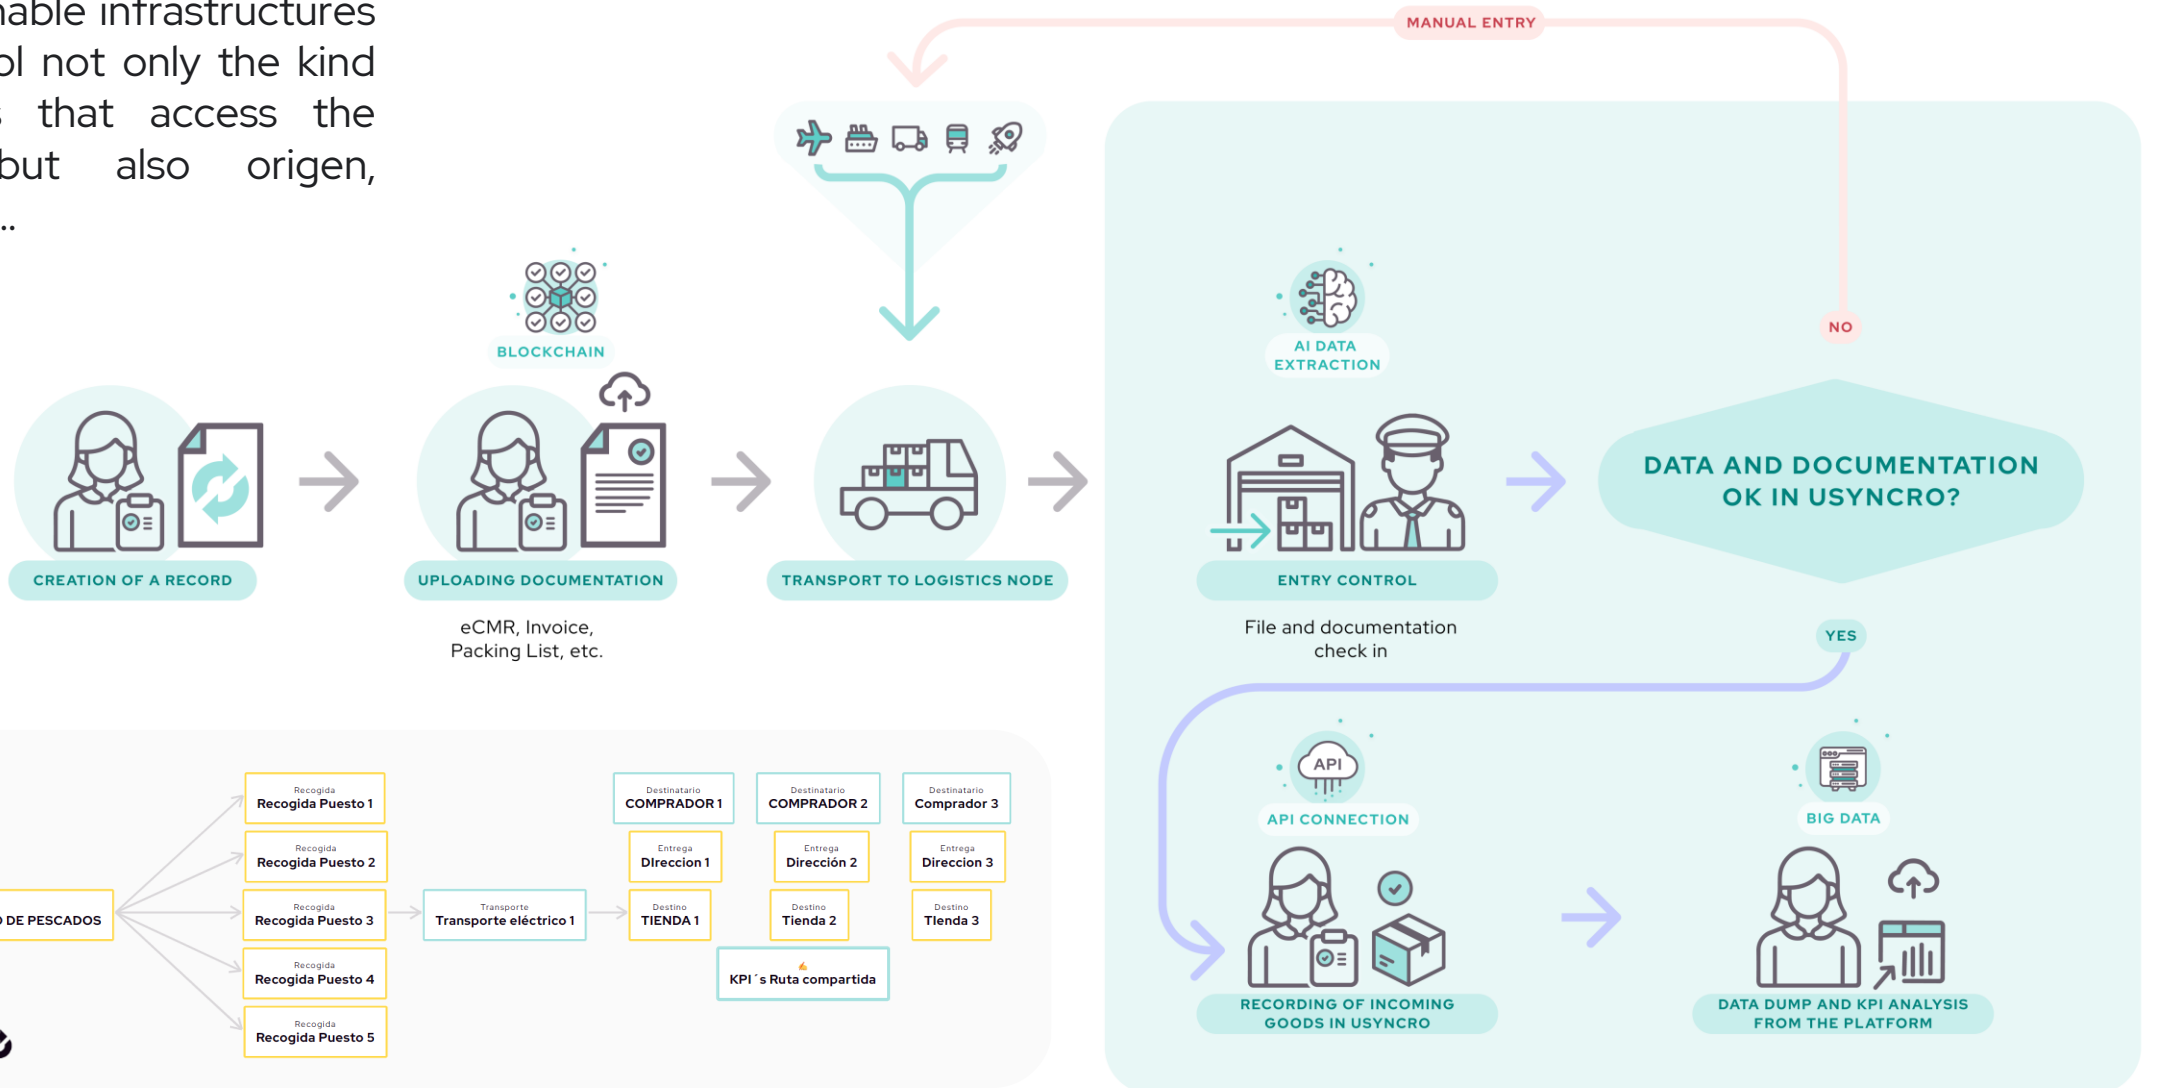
nable infrastructures
ol not only the kind
s that access the
but also origen,
..

MANUAL ENTRY

BLOCKCHAIN

CREATION OF A RECORD

UPLOADING DOCUMENTATION

eCMR, Invoice, Packing List, etc.

TRANSPORT TO LOGISTICS NODE

AI DATA EXTRACTION

ENTRY CONTROL

File and documentation check in

NO

DATA AND DOCUMENTATION OK IN USYNCRO?

YES

API

API CONNECTION

RECORDING OF INCOMING GOODS IN USYNCRO

BIG DATA

DATA DUMP AND KPI ANALYSIS FROM THE PLATFORM

) DE PESCADOS

Recogida
Recogida Puesto 1

Recogida
Recogida Puesto 2

Recogida
Recogida Puesto 3

Recogida
Recogida Puesto 4

Recogida
Recogida Puesto 5

Transporte
Transporte eléctrico 1

Destinatario
COMPRADOR 1

Entrega
DIreccion 1

Destino
TIENDA 1

Destinatario
COMPRADOR 2

Entrega
Dirección 2

Destino
Tienda 2

Destinatario
Comprador 3

Entrega
Direccion 3

Destino
Tienda 3

KPI´s Ruta compartida